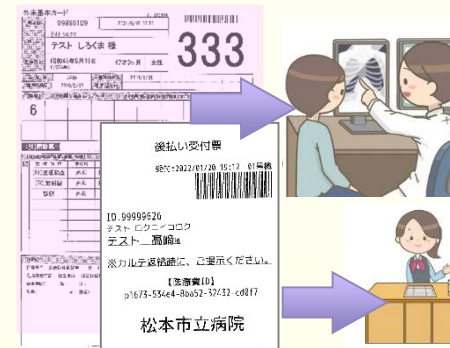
外来基本カード
99995109
テスト しろくま 様
333
6

後払い受付票
発行:2022/01/20 15:12 01番機
ID.99999626
テスト ヒクニゴロク
テスト 高網様
※カルテ返納時に、ご提示ください。
【決済番ID】
p1673-534e4-8a52-57432-cd817
松本市立病院